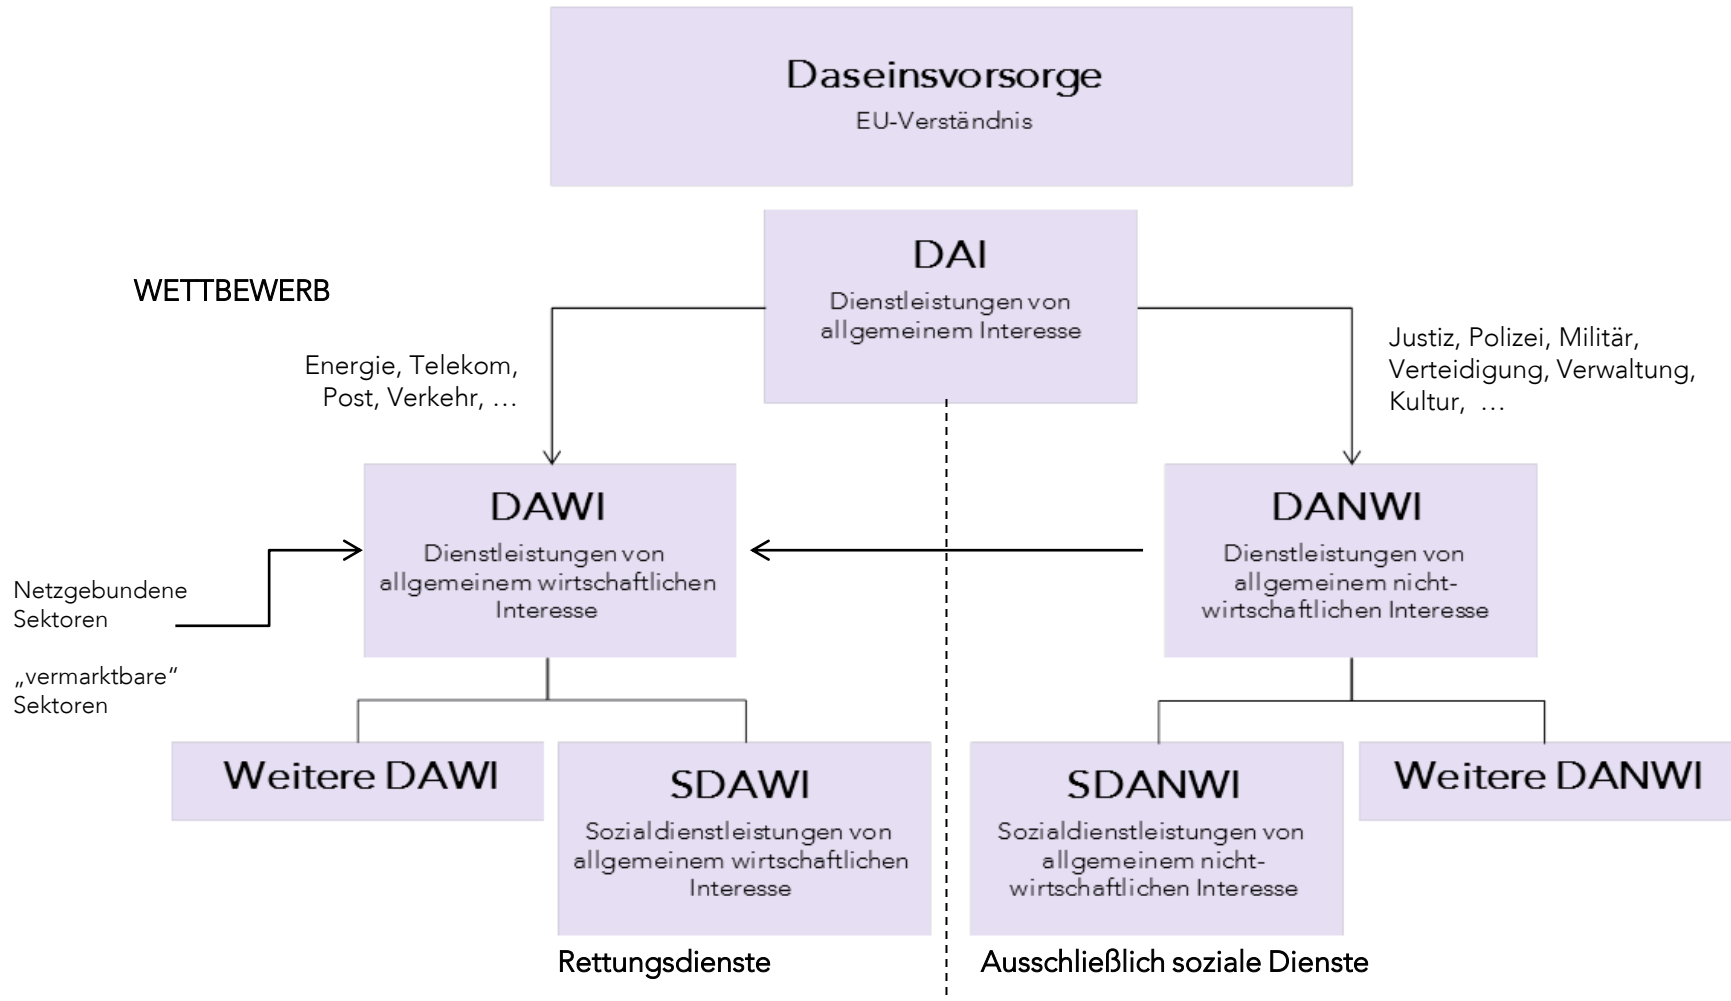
Daseinsvorsorge
EU-Verständnis

DAI
Dienstleistungen von allgemeinem Interesse

WETTBEWERB

Energie, Telekom, Post, Verkehr, …

Justiz, Polizei, Militär, Verteidigung, Verwaltung, Kultur, …

DAWI
Dienstleistungen von allgemeinem wirtschaftlichen Interesse

DANWI
Dienstleistungen von allgemeinem nicht-wirtschaftlichen Interesse

Netzgebundene Sektoren

„vermarktbare" Sektoren

Weitere DAWI

SDAWI
Sozialdienstleistungen von allgemeinem wirtschaftlichen Interesse

SDANWI
Sozialdienstleistungen von allgemeinem nicht-wirtschaftlichen Interesse

Weitere DANWI

Rettungsdienste

Ausschließlich soziale Dienste